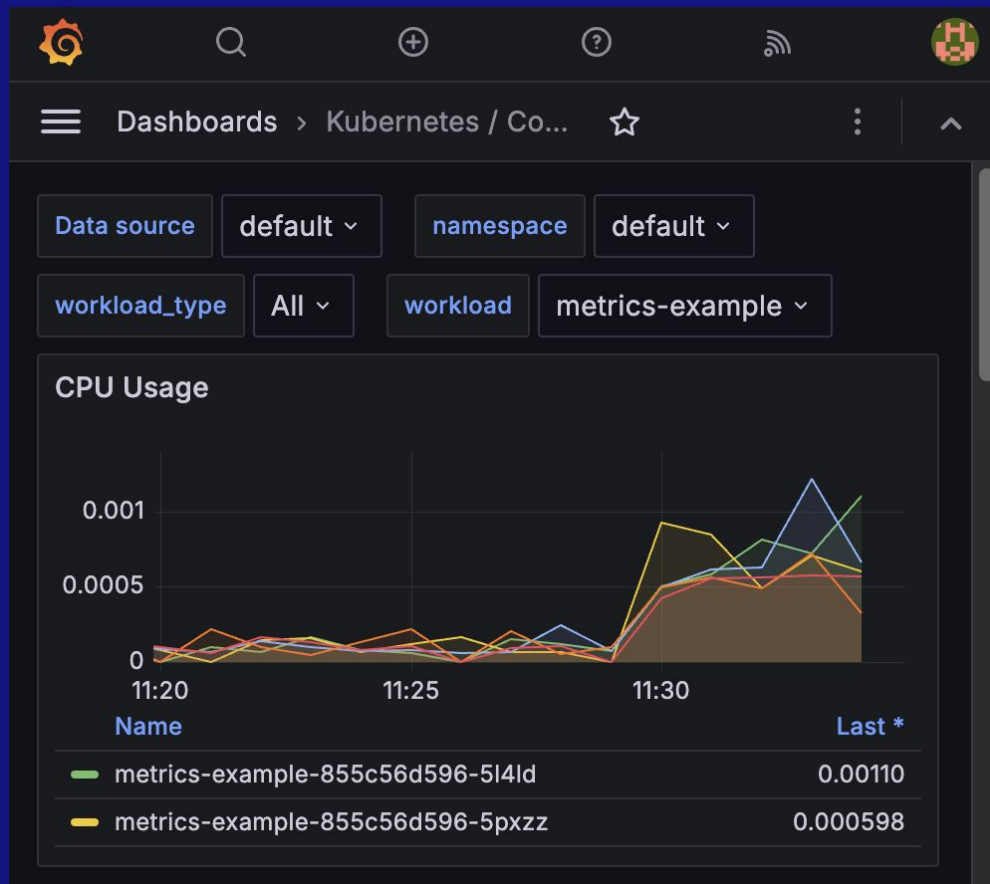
Dashboards › Kubernetes / Co...

Data source default

namespace default

workload_type All

workload metrics-example

CPU Usage

0.001
0.0005
0
11:20
11:25
11:30

| Name | Last * |
|---|---|
| metrics-example-855c56d596-5l4ld | 0.00110 |
| metrics-example-855c56d596-5pxzz | 0.000598 |